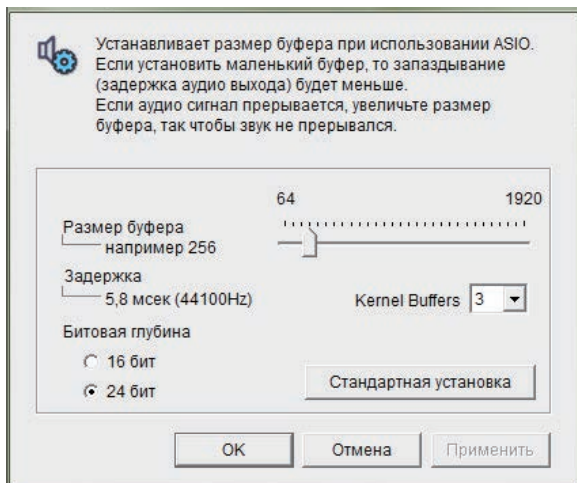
Устанавливает размер буфера при использовании ASIO. Если установить маленький буфер, то запаздывание (задержка аудио выхода) будет меньше.
Если аудио сигнал прерывается, увеличьте размер буфера, так чтобы звук не прерывался.

64

1920

Размер буфера
например 256

Задержка
5,8 мсек (44100Hz)

Kernel Buffers 3

Битовая глубина

16 бит

24 бит

Стандартная установка

OK

Отмена

Применить